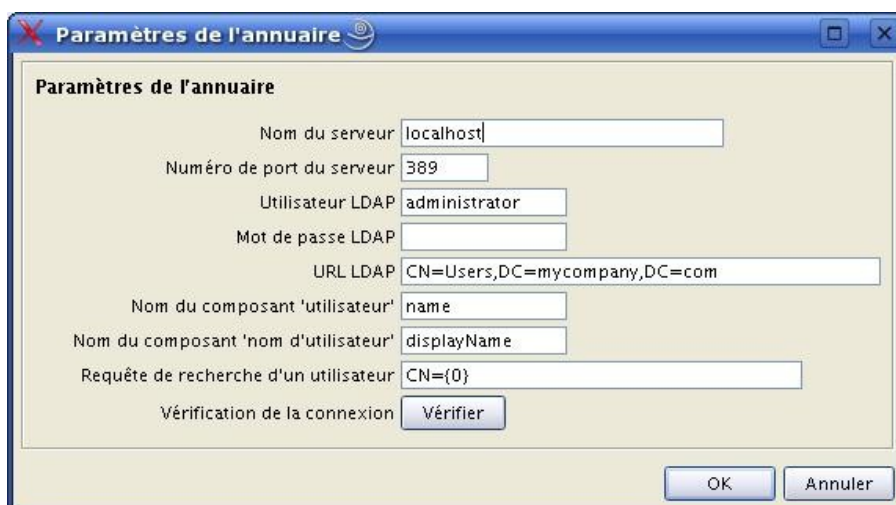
Paramètres de l'annuaire

Paramètres de l'annuaire

Nom du serveur localhost

Numéro de port du serveur 389

Utilisateur LDAP administrator

Mot de passe LDAP

URL LDAP CN=Users,DC=mycompany,DC=com

Nom du composant 'utilisateur' name

Nom du composant 'nom d'utilisateur' displayName

Requête de recherche d'un utilisateur CN={0}

Vérification de la connexion Vérifier

OK Annuler